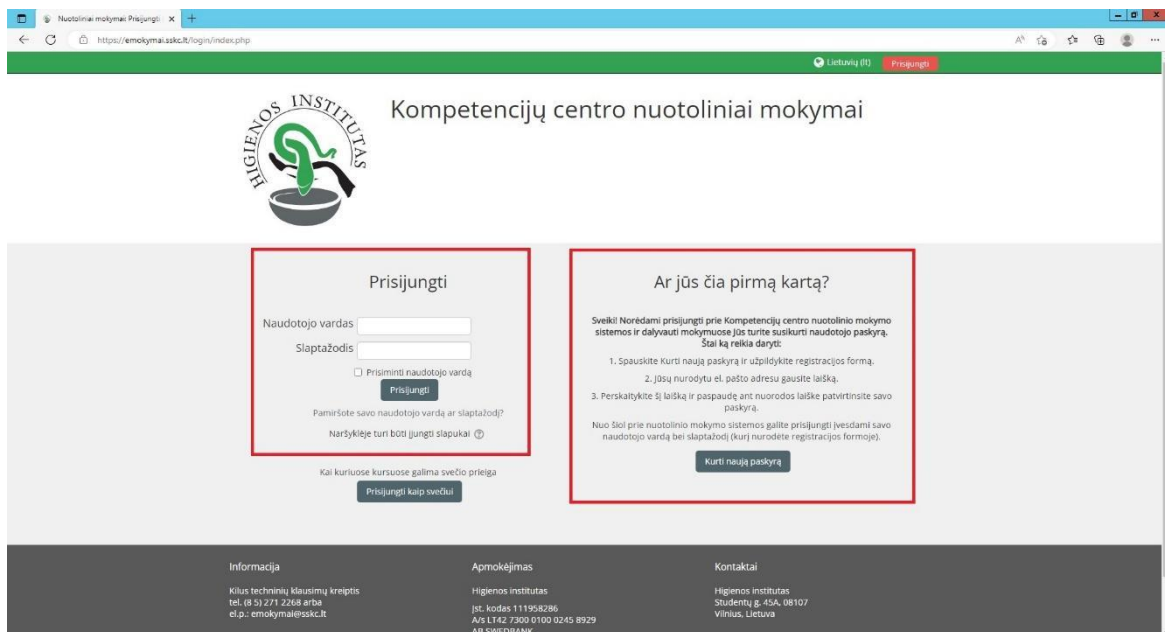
Nuotoliniai mokymai: Prisijungti ×

https://emokymai.sskc.lt/login/index.php

Lietuvių (lt) Prisijungti

HIGIENOS INSTITUTAS

Kompetencijų centro nuotoliniai mokymai

Prisijungti

Naudotojo vardas

Slaptažodis

Prisiminti naudotojo vardą

Prisijungti

Pamiršote savo naudotojo vardą ar slaptažodį?

Naršyklėje turi būti įjungti slapukai

Kai kuriuose kursuose galima svečio prieiga

Prisijungti kaip svečiui

Ar jūs čia pirmą kartą?

Sveiki! Norėdami prisijungti prie Kompetencijų centro nuotolinio mokymo sistemos ir dalyvauti mokymuose jūs turite susikurti naudotojo paskyrą. Štai ką reikia daryti:

1. Spauskite Kurti naują paskyrą ir užpildykite registracijos formą.

2. Jūsų nurodytu el. pašto adresu gausite laišką.

3. Perskaitykite šį laišką ir paspaudę ant nuorodos laiške patvirtinsite savo paskyrą.

Nuo šiol prie nuotolinio mokymo sistemos galite prisijungti įvesdami savo naudotojo vardą bei slaptažodį (kurį nurodėte registracijos formoje).

Kurti naują paskyrą

Informacija

Kilus techninių klausimų kreiptis tel. (8 5) 271 2268 arba el.p.: emokymai@sskc.lt

Apmokėjimas

Higienos institutas

Įst. kodas 111958286
A/s LT42 7300 0100 0245 8929
AB SWEDBANK

Kontaktai

Higienos institutas
Studentų g. 45A, 08107
Vilnius, Lietuva